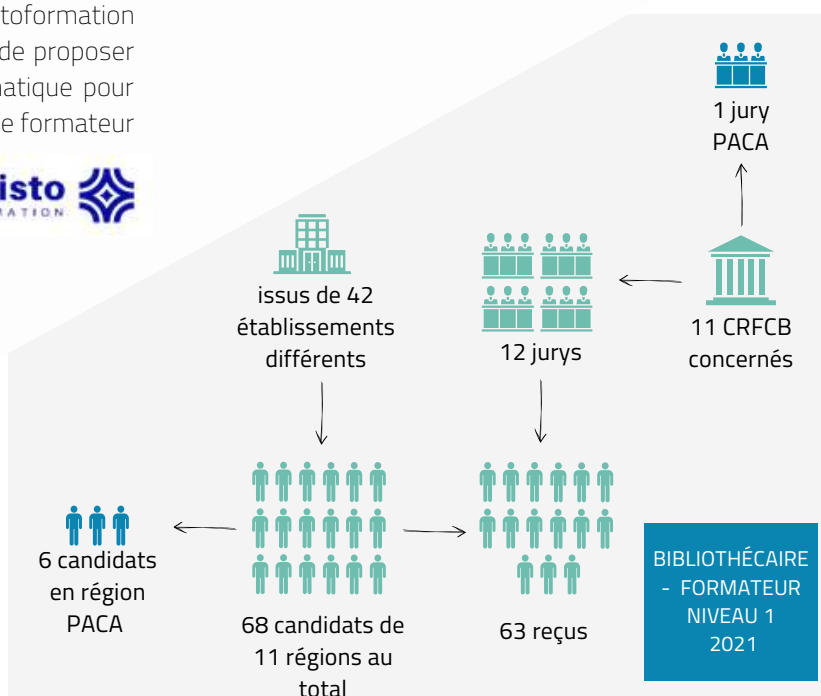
toformation
de proposer
natique pour
e formateur

isto
RATION

1 jury
PACA

issus de 42 établissements différents

12 jurys

11 CRFCB concernés

6 candidats en région PACA

68 candidats de 11 régions au total

63 reçus

BIBLIOTHÉCAIRE - FORMATEUR NIVEAU 1 2021